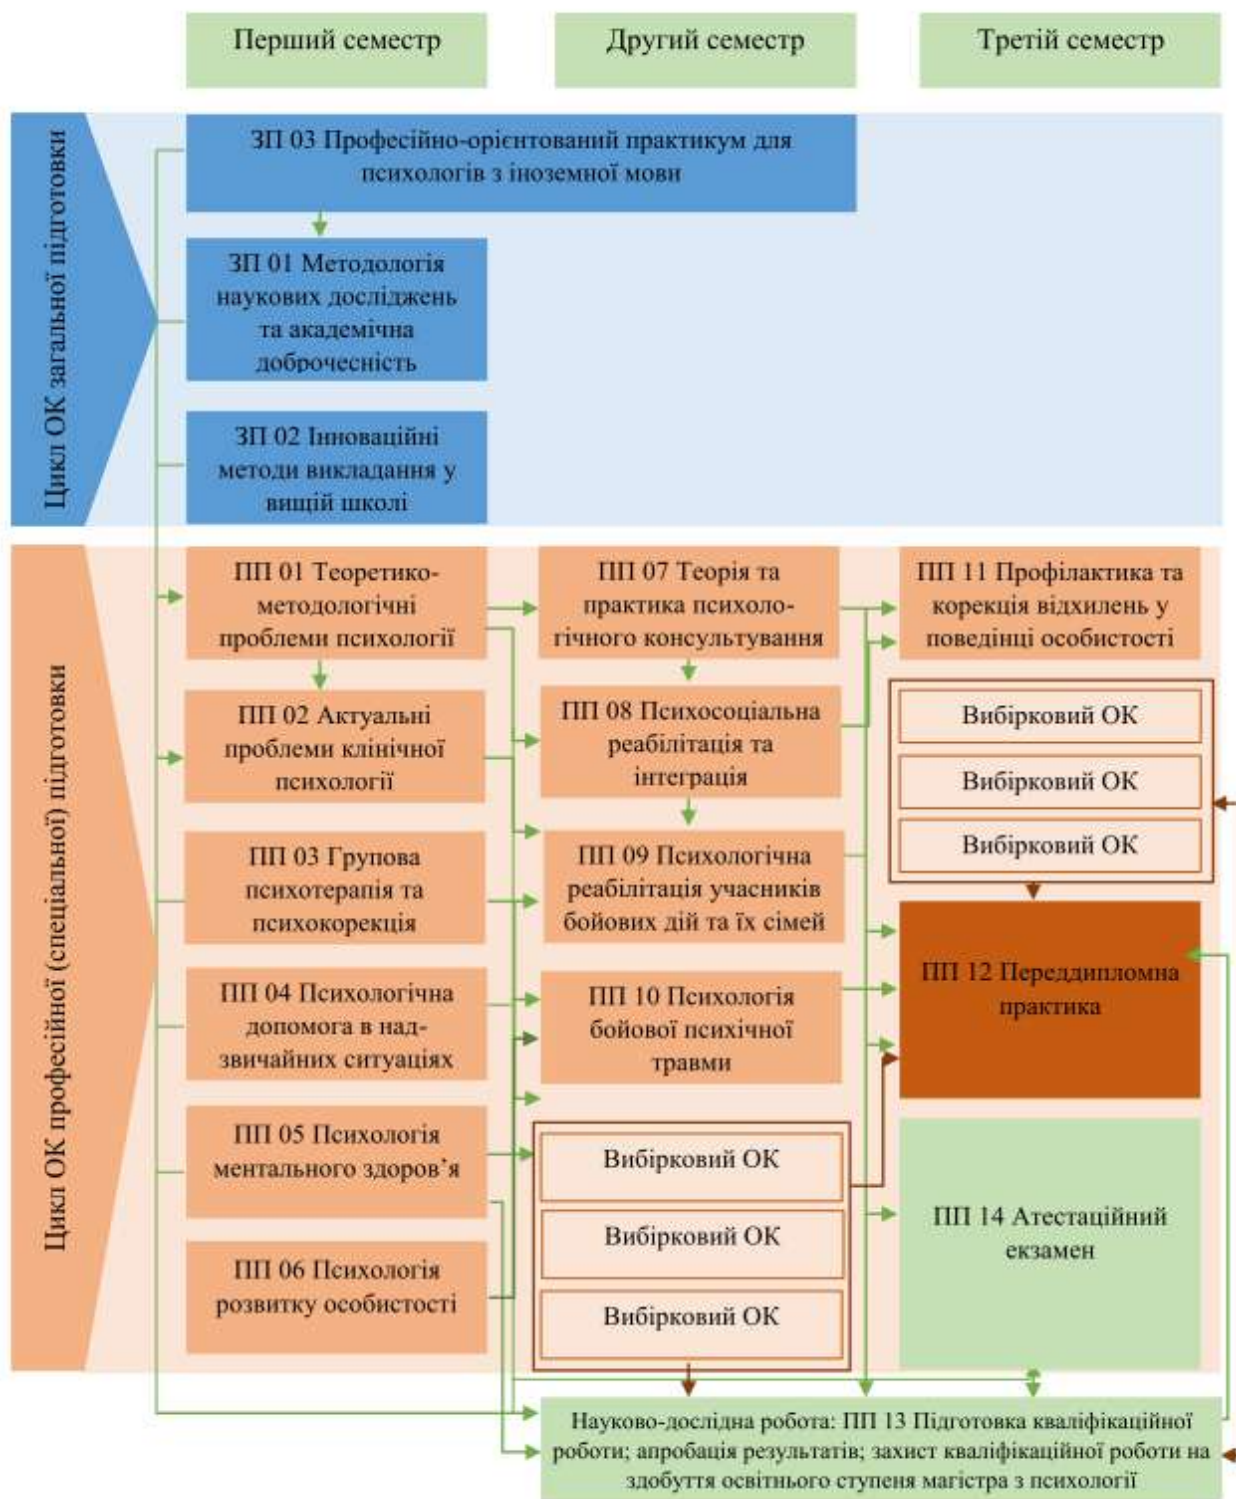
Перший семестр

Другий семестр

Третій семестр

Цикл ОК загальної підготовки

ЗП 03 Професійно-орієнтований практикум для психологів з іноземної мови

ЗП 01 Методологія наукових досліджень та академічна доброчесність

ЗП 02 Інноваційні методи викладання у вищій школі

Цикл ОК професійної (спеціальної) підготовки

ПП 01 Теоретико-методологічні проблеми психології

ПП 02 Актуальні проблеми клінічної психології

ПП 03 Групова психотерапія та психокорекція

ПП 04 Психологічна допомога в надзвичайних ситуаціях

ПП 05 Психологія ментального здоров'я

ПП 06 Психологія розвитку особистості

ПП 07 Теорія та практика психологічного консультування

ПП 08 Психосоціальна реабілітація та інтеграція

ПП 09 Психологічна реабілітація учасників бойових дій та їх сімей

ПП 10 Психологія бойової психічної травми

Вибірковий ОК

Вибірковий ОК

Вибірковий ОК

ПП 11 Профілактика та корекція відхилень у поведінці особистості

Вибірковий ОК

Вибірковий ОК

Вибірковий ОК

ПП 12 Переддипломна практика

ПП 14 Атестаційний екзамен

Науково-дослідна робота: ПП 13 Підготовка кваліфікаційної роботи; апробація результатів; захист кваліфікаційної роботи на здобуття освітнього ступеня магістра з психології